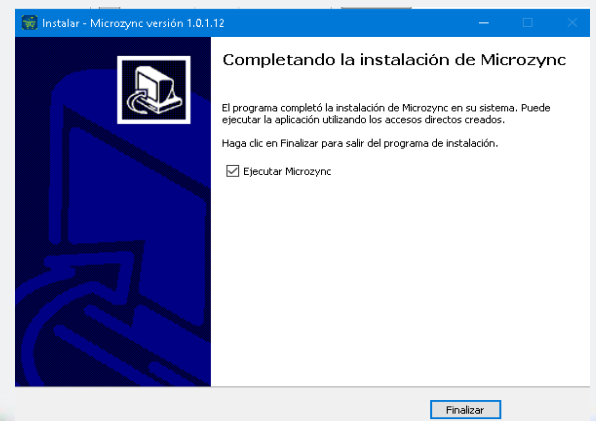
Instalar - Microzync versión 1.0.1.12

Completando la instalación de Microzync

El programa completó la instalación de Microzync en su sistema. Puede ejecutar la aplicación utilizando los accesos directos creados.

Haga clic en Finalizar para salir del programa de instalación.

Ejecutar Microzync

Finalizar